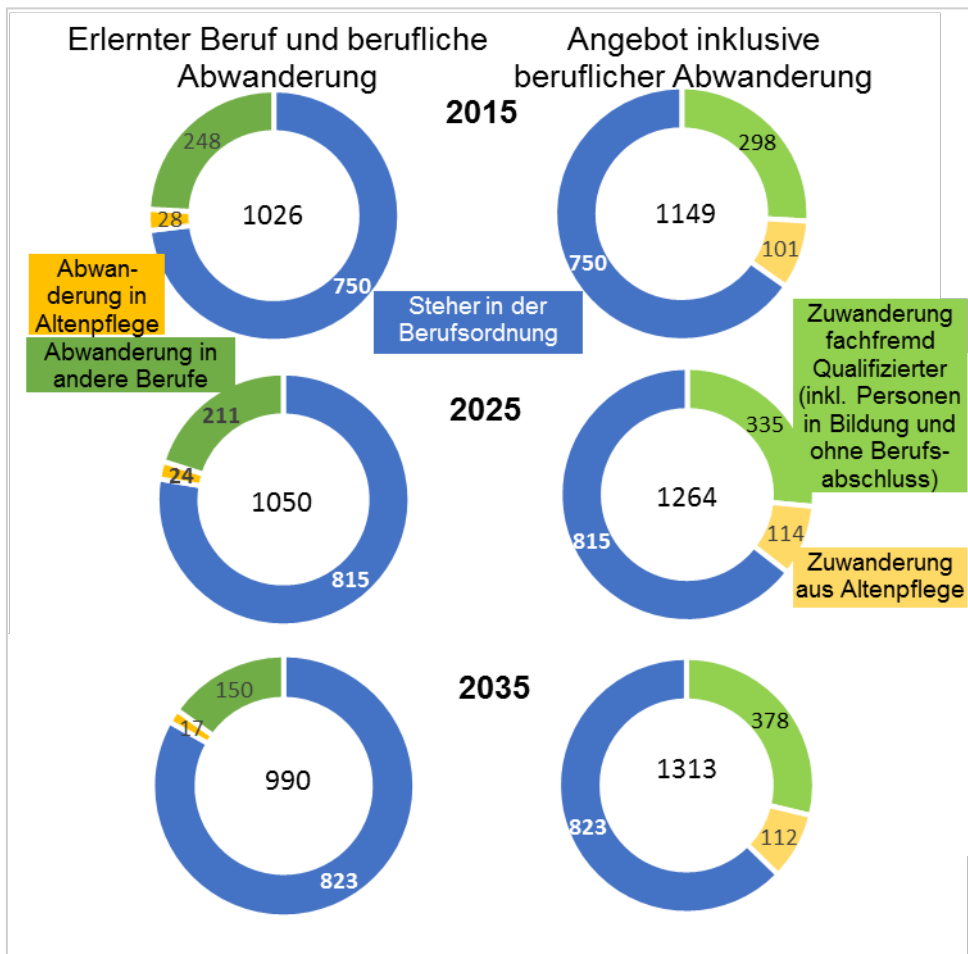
Erlernter Beruf und berufliche Abwanderung

Angebot inklusive beruflicher Abwanderung

2015

248
28
1026
750

298
1149
101
750

Abwanderung in Altenpflege

Steher in der Berufsordnung

Abwanderung in andere Berufe

Zuwanderung fachfremd Qualifizierter (inkl. Personen in Bildung und ohne Berufsabschluss)

2025

211
24
1050
815

335
1264
114
815

Zuwanderung aus Altenpflege

2035

150
17
990
823

378
1313
112
823